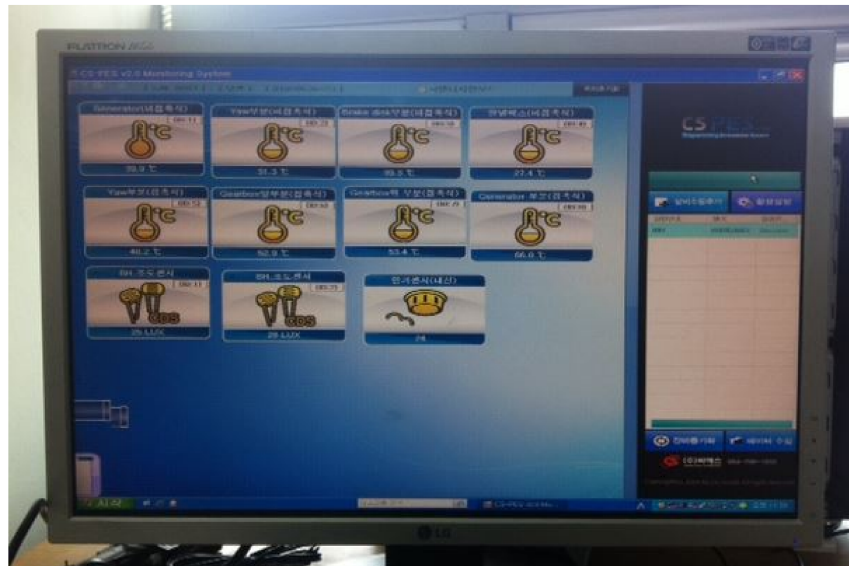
FLATRON

CS-PES v2.0 Monitoring System

Generator(비접촉식)

39.9 ℃

Yaw부분(비접촉식)

51.3 ℃

Brake disk부분(비접촉식)

89.5 ℃

판넬박스(비접촉식)

27.4 ℃

Yaw부분(접촉식)

46.2 ℃

Gearbox앞부분(접촉식)

52.9 ℃

Gearbox뒤 부분(접촉식)

53.4 ℃

Generator 부분(접촉식)

66.6 ℃

BH 조도센서

25 LUX

BH 조도센서

29 LUX

CDS

CDS

습기센서(내산)

74

CS-PES

LG

시작